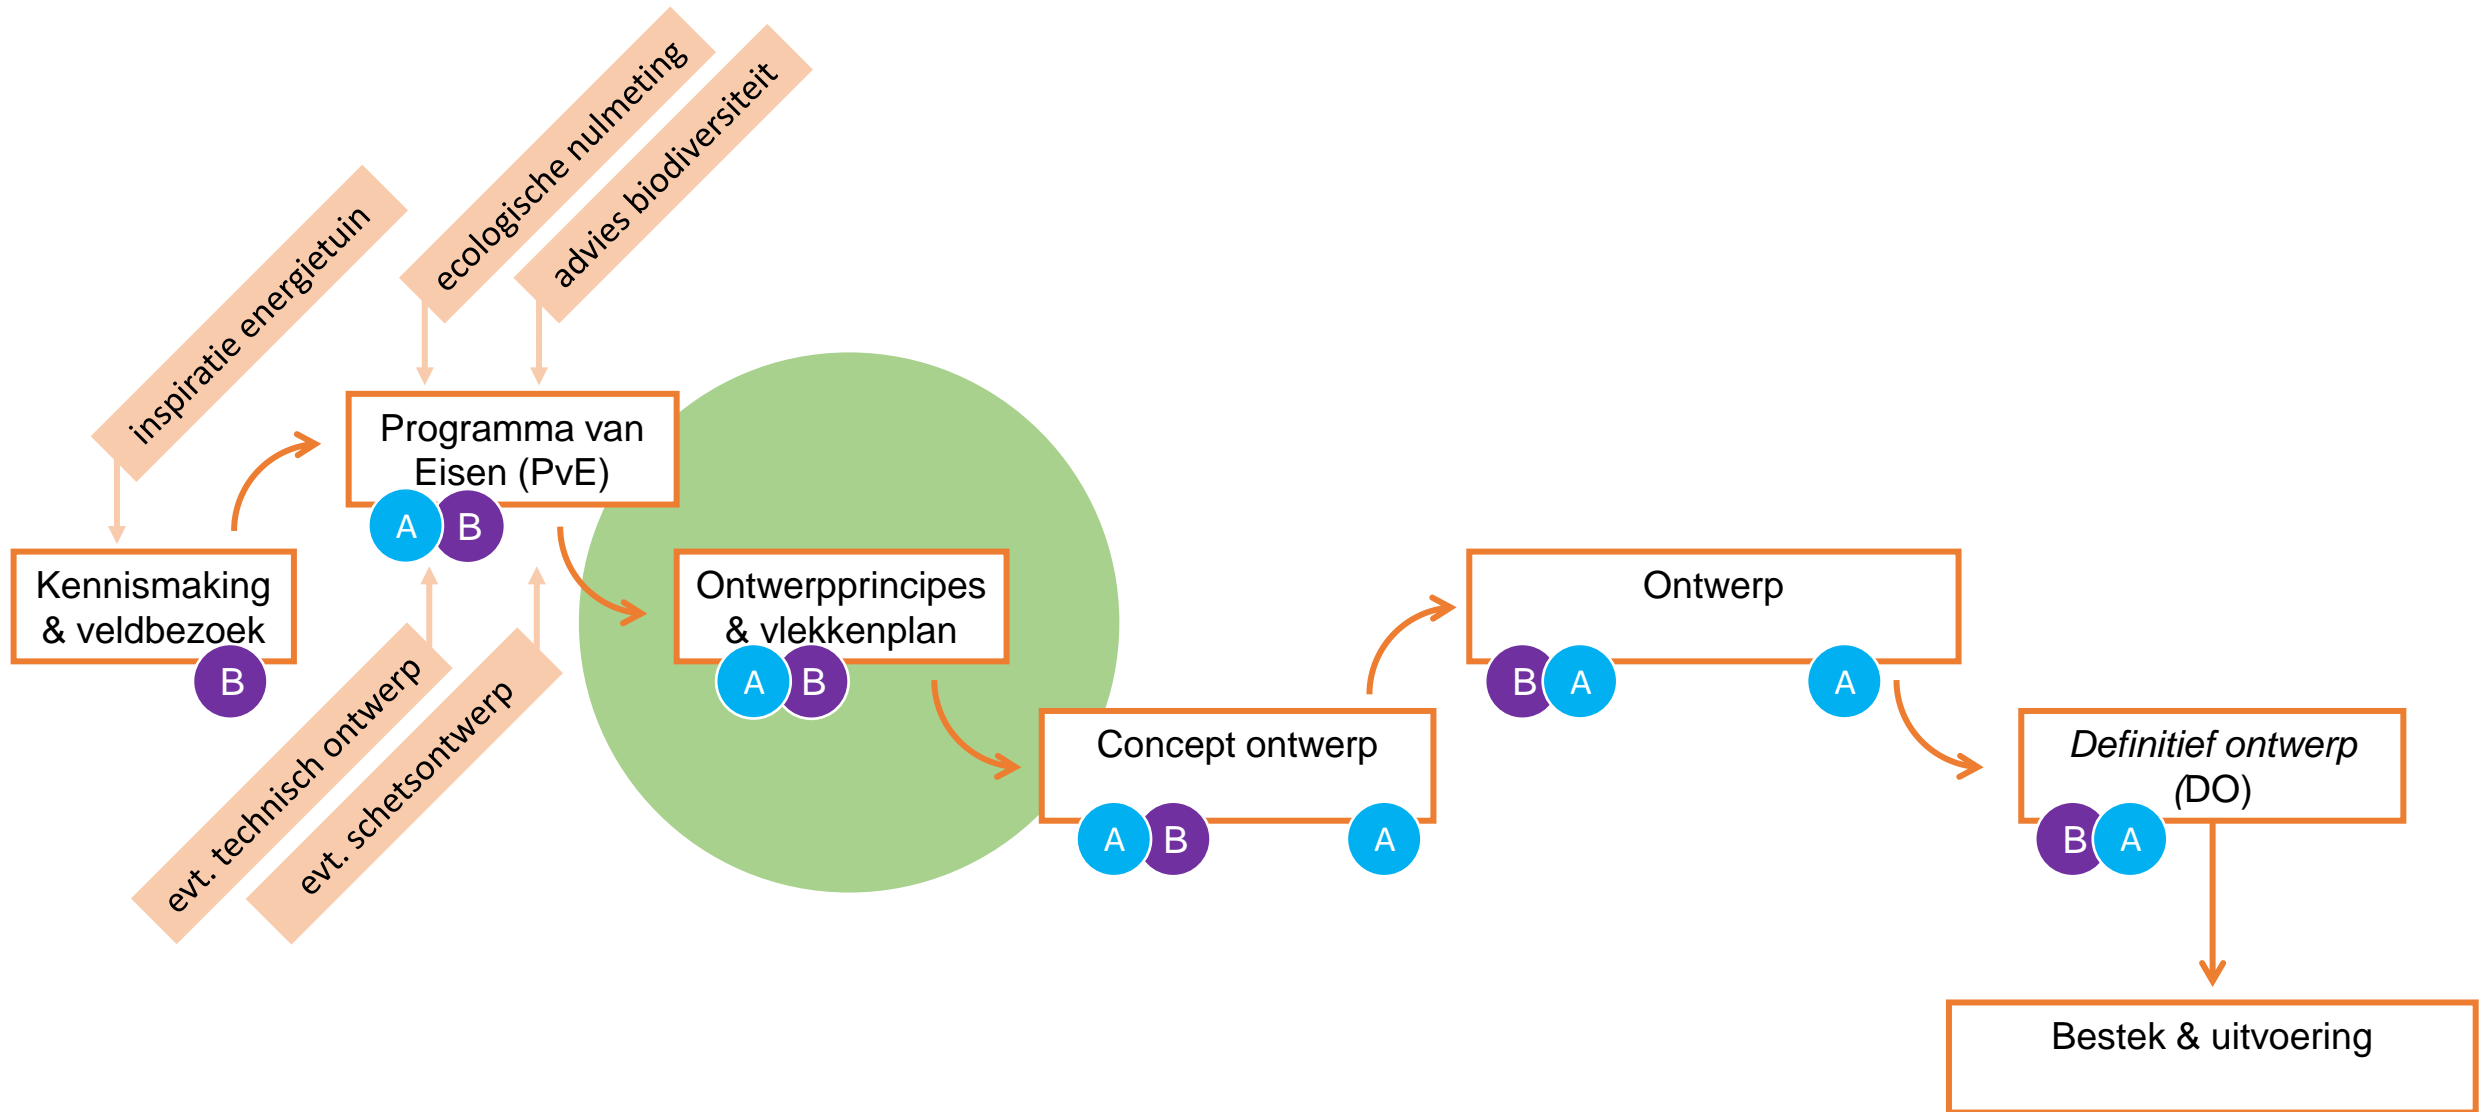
inspiratie energietuin

ecologische nulmeting

advies biodiversiteit

Programma van Eisen (PvE)

A B

Kennismaking & veldbezoek

B

evt. technisch ontwerp

evt. schetsontwerp

Ontwerpprincipes & vlekkenplan

A B

Concept ontwerp

A B A

Ontwerp

B A A

Definitief ontwerp (DO)

B A

Bestek & uitvoering